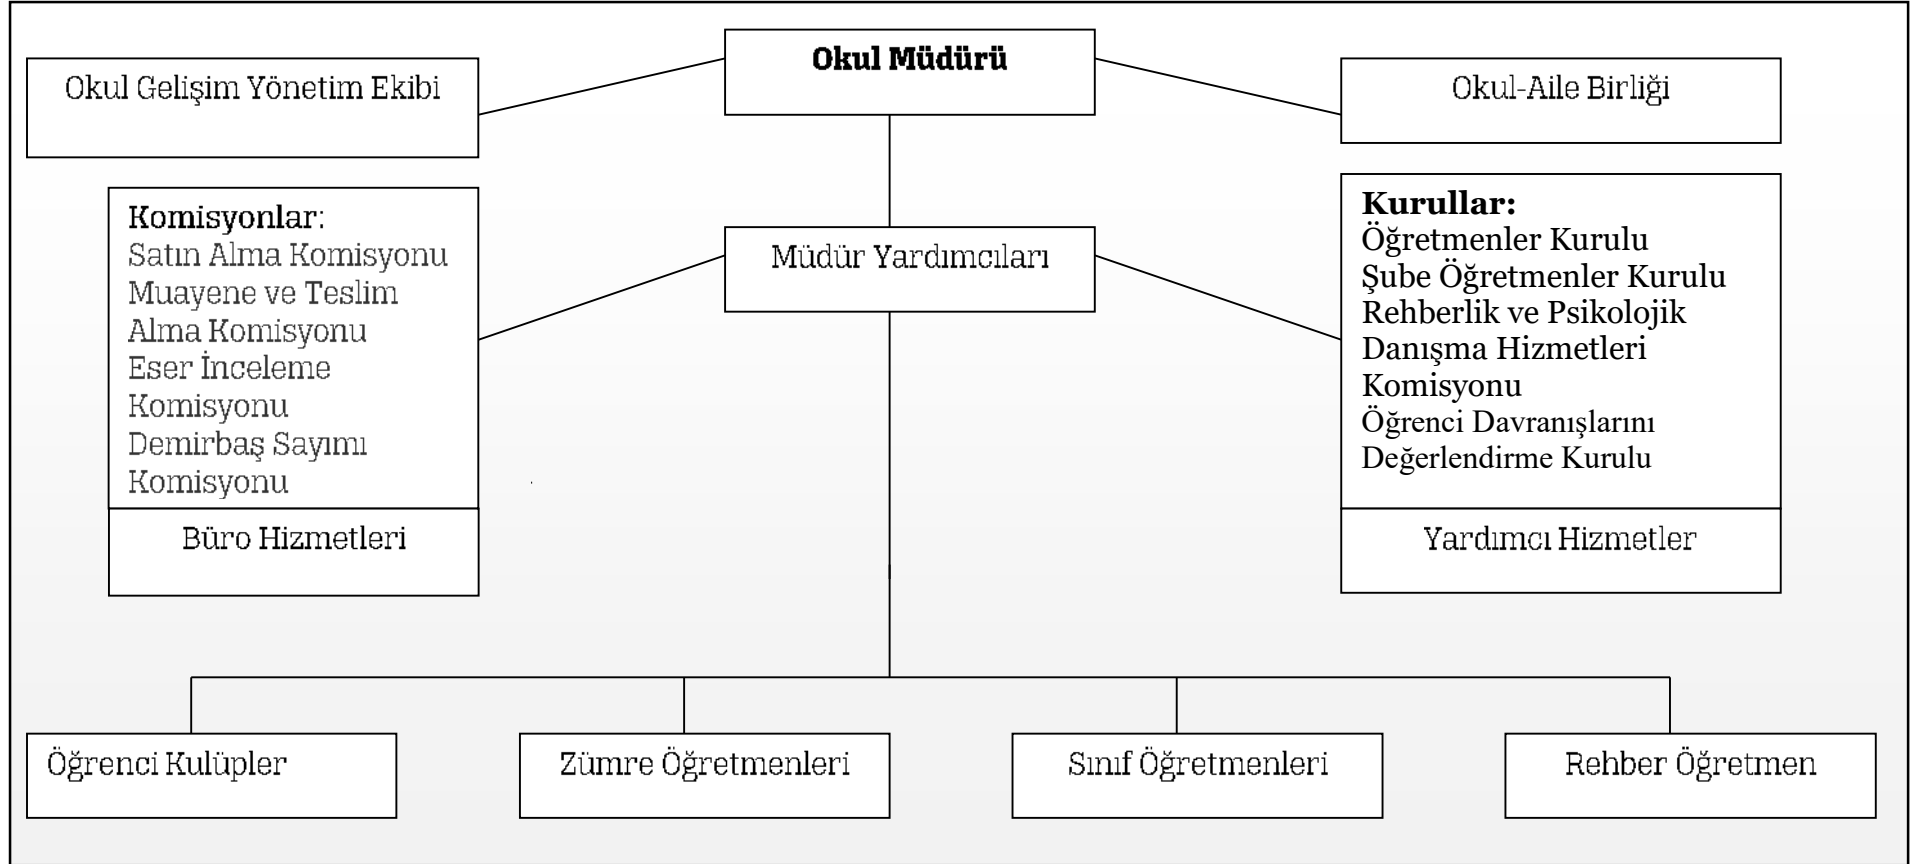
Okul Müdürü

Okul Gelişim Yönetim Ekibi

Okul-Aile Birliği

Komisyonlar:
Satın Alma Komisyonu
Muayene ve Teslim Alma Komisyonu
Eser İnceleme Komisyonu
Demirbaş Sayımı Komisyonu

Büro Hizmetleri

Müdür Yardımcıları

Kurullar:
Öğretmenler Kurulu
Şube Öğretmenler Kurulu
Rehberlik ve Psikolojik Danışma Hizmetleri Komisyonu
Öğrenci Davranışlarını Değerlendirme Kurulu

Yardımcı Hizmetler

Öğrenci Kulüpler

Zümre Öğretmenleri

Sınıf Öğretmenleri

Rehber Öğretmen